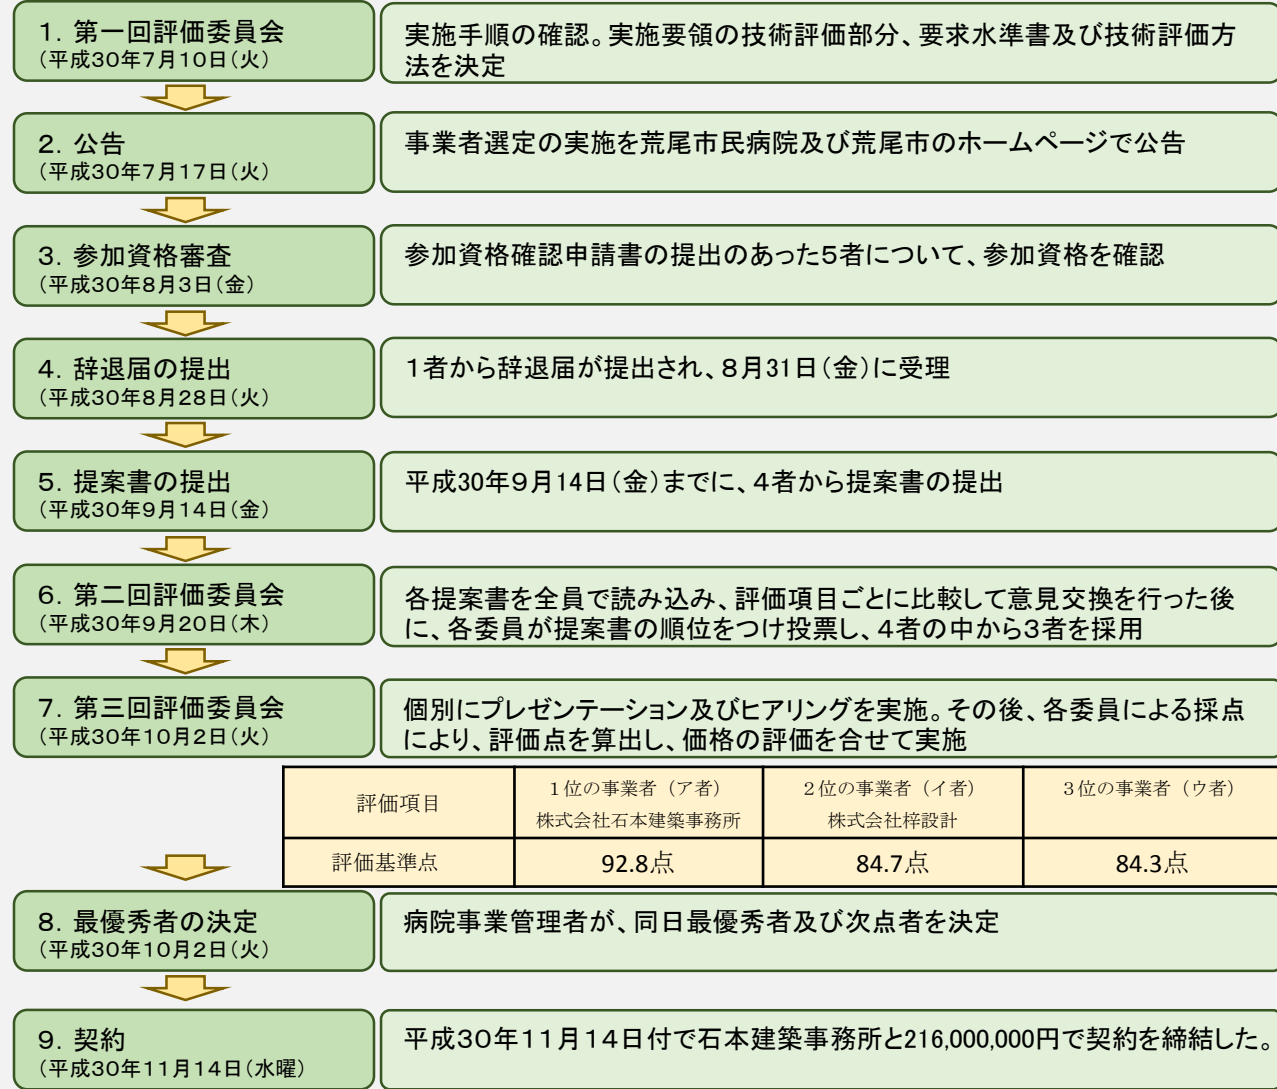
1. 第一回評価委員会
(平成30年7月10日(火)

実施手順の確認。実施要領の技術評価部分、要求水準書及び技術評価方法を決定

2. 公告
(平成30年7月17日(火)

事業者選定の実施を荒尾市民病院及び荒尾市のホームページで公告

3. 参加資格審査
(平成30年8月3日(金)

参加資格確認申請書の提出のあった5者について、参加資格を確認

4. 辞退届の提出
(平成30年8月28日(火)

1者から辞退届が提出され、8月31日(金)に受理

5. 提案書の提出
(平成30年9月14日(金)

平成30年9月14日(金)までに、4者から提案書の提出

6. 第二回評価委員会
(平成30年9月20日(木)

各提案書を全員で読み込み、評価項目ごとに比較して意見交換を行った後に、各委員が提案書の順位をつけ投票し、4者の中から3者を採用

7. 第三回評価委員会
(平成30年10月2日(火)

個別にプレゼンテーション及びヒアリングを実施。その後、各委員による採点により、評価点を算出し、価格の評価を合せて実施

| 評価項目 | 1位の事業者（ア者）株式会社石本建築事務所 | 2位の事業者（イ者）株式会社梓設計 | 3位の事業者（ウ者） |
|---|---|---|---|
| 評価基準点 | 92.8点 | 84.7点 | 84.3点 |

8. 最優秀者の決定
(平成30年10月2日(火)

病院事業管理者が、同日最優秀者及び次点者を決定

9. 契約
(平成30年11月14日(水曜)

平成30年11月14日付で石本建築事務所と216,000,000円で契約を締結した。